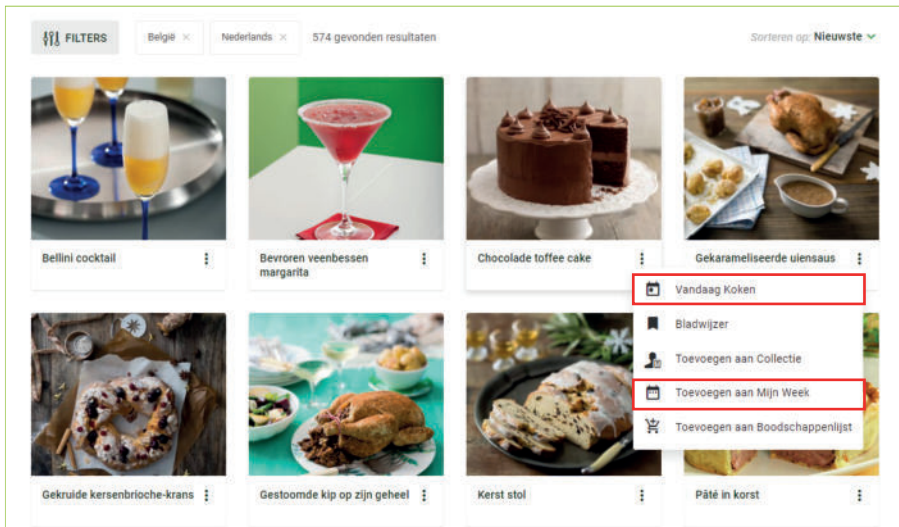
FILTERS België × Nederlands × 574 gevonden resultaten

Sorteren op: Nieuwste

Bellini cocktail

Bevroren veenbessen margarita

Chocolade toffee cake

Gekarameliseerde uiensaus

Vandaag Koken

Bladwijzer

Toevoegen aan Collectie

Toevoegen aan Mijn Week

Toevoegen aan Boodschappenlijst

Gekruide kersenbrioche-krans

Gestoomde kip op zijn geheel

Kerst stol

Pâté in korst